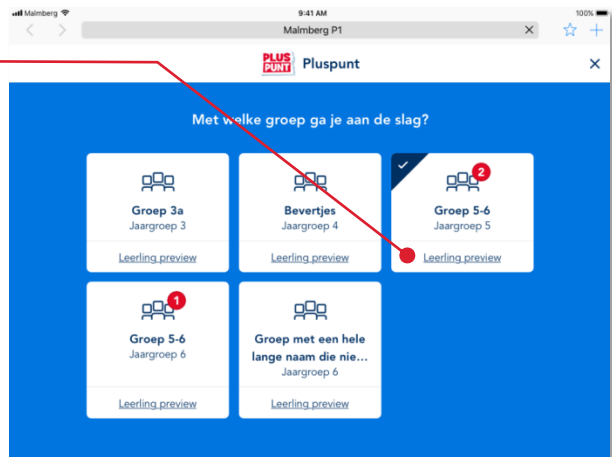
Malmberg
9:41 AM
100%
Malmberg P1

PLUS PUNT Pluspunt

Met welke groep ga je aan de slag?

Groep 3a
Jaargroep 3
Leerling preview

Bevertjes
Jaargroep 4
Leerling preview

2
Groep 5-6
Jaargroep 5
Leerling preview

1
Groep 5-6
Jaargroep 6
Leerling preview

Groep met een hele lange naam die nie...
Jaargroep 6
Leerling preview